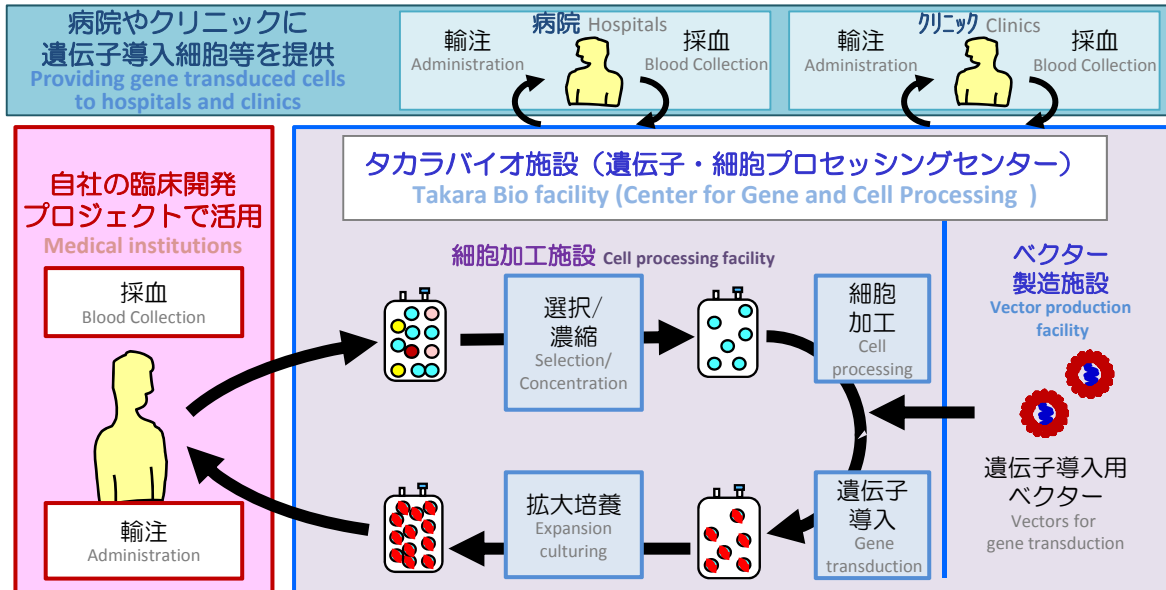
病院やクリニックに
遺伝子導入細胞等を提供
Providing gene transduced cells to hospitals and clinics

病院 Hospitals
輸注
Administration
採血
Blood Collection

クリニック Clinics
輸注
Administration
採血
Blood Collection

自社の臨床開発
プロジェクトで活用
Medical institutions

採血
Blood Collection

輸注
Administration

タカラバイオ施設（遺伝子・細胞プロセッシングセンター）
Takara Bio facility (Center for Gene and Cell Processing )

細胞加工施設 Cell processing facility

選択/
濃縮
Selection/
Concentration

細胞
加工
Cell
processing

遺伝子
導入
Gene
transduction

拡大培養
Expansion
culturing

ベクター
製造施設
Vector production facility

遺伝子導入用
ベクター
Vectors for
gene transduction